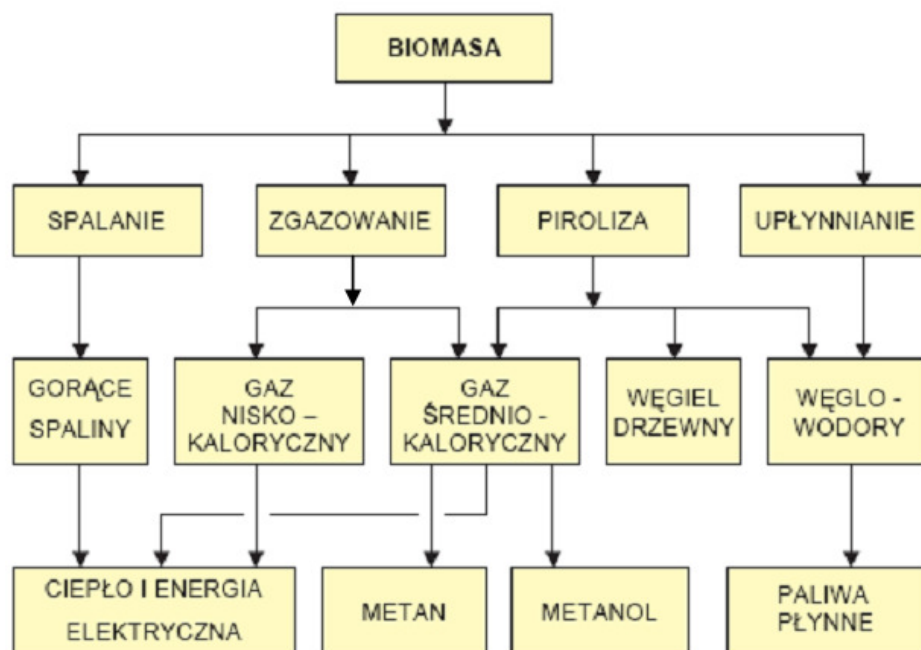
BIOMASA

SPALANIE

ZGAZOWANIE

PIROLIZA

UPŁYNNIANIE

GORĄCE SPALINY

GAZ NISKO – KALORYCZNY

GAZ ŚREDNIO - KALORYCZNY

WĘGIEL DRZEWNY

WĘGLO - WODORY

CIEPŁO I ENERGIA ELEKTRYCZNA

METAN

METANOL

PALIWA PŁYNNE